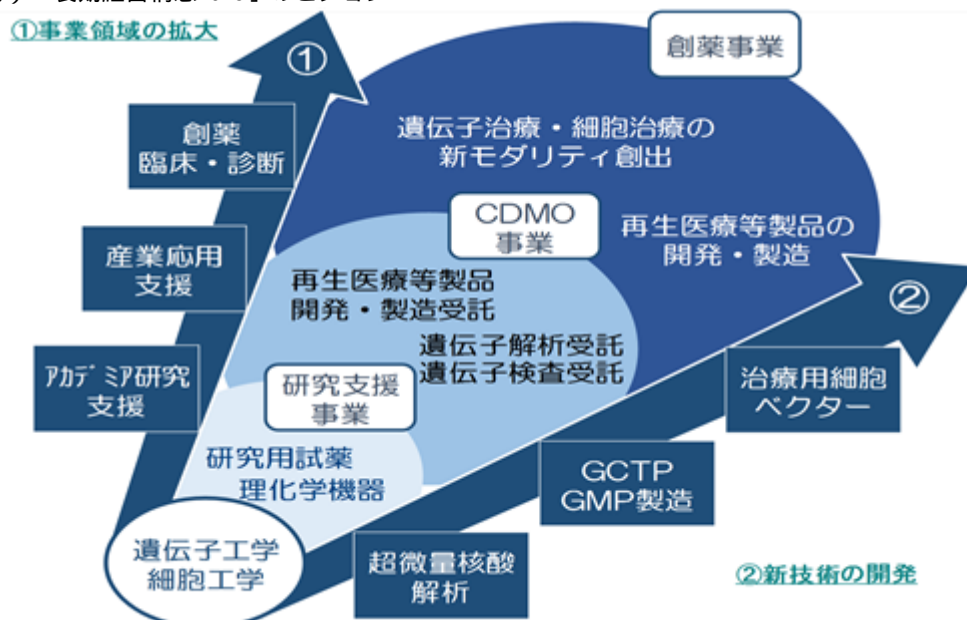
①事業領域の拡大

①

創薬事業

遺伝子治療・細胞治療の
新モダリティ創出

創薬
臨床・診断

産業応用
支援

CDMO
事業

再生医療等製品の
開発・製造

再生医療等製品
開発・製造受託

②

遺伝子解析受託
遺伝子検査受託

アカデミア研究
支援

研究支援
事業

治療用細胞
ベクター

研究用試薬
理化学機器

GCTP
GMP製造

遺伝子工学
細胞工学

超微量核酸
解析

②新技術の開発